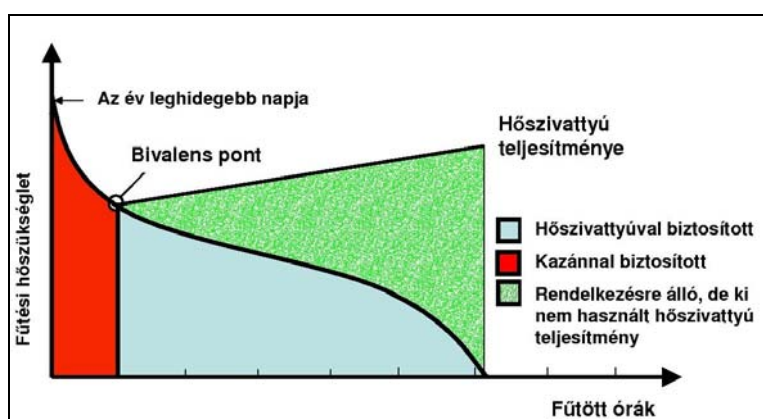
Az év leghidegebb napja

Bivalens pont

Hőszivattyú teljesítménye

Fűtési hőszükséglet

Hőszivattyúval biztosított

Kazánnal biztosított

Rendelkezésre álló, de ki nem használt hőszivattyú teljesítmény

Fűtött órák